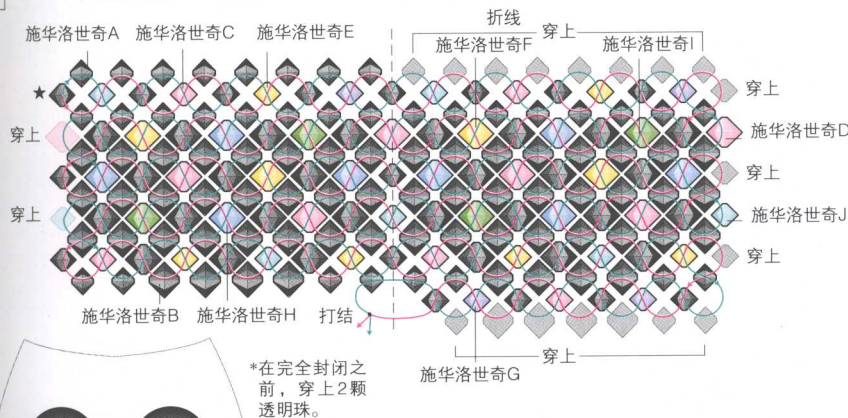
施华洛世奇A　施华洛世奇C　施华洛世奇E

折线　穿上

施华洛世奇F　施华洛世奇I

★

穿上

穿上

施华洛世奇D

穿上

穿上

施华洛世奇J

穿上

施华洛世奇B　施华洛世奇H　打结

穿上

施华洛世奇G

*在完全封闭之前，穿上2颗透明珠。